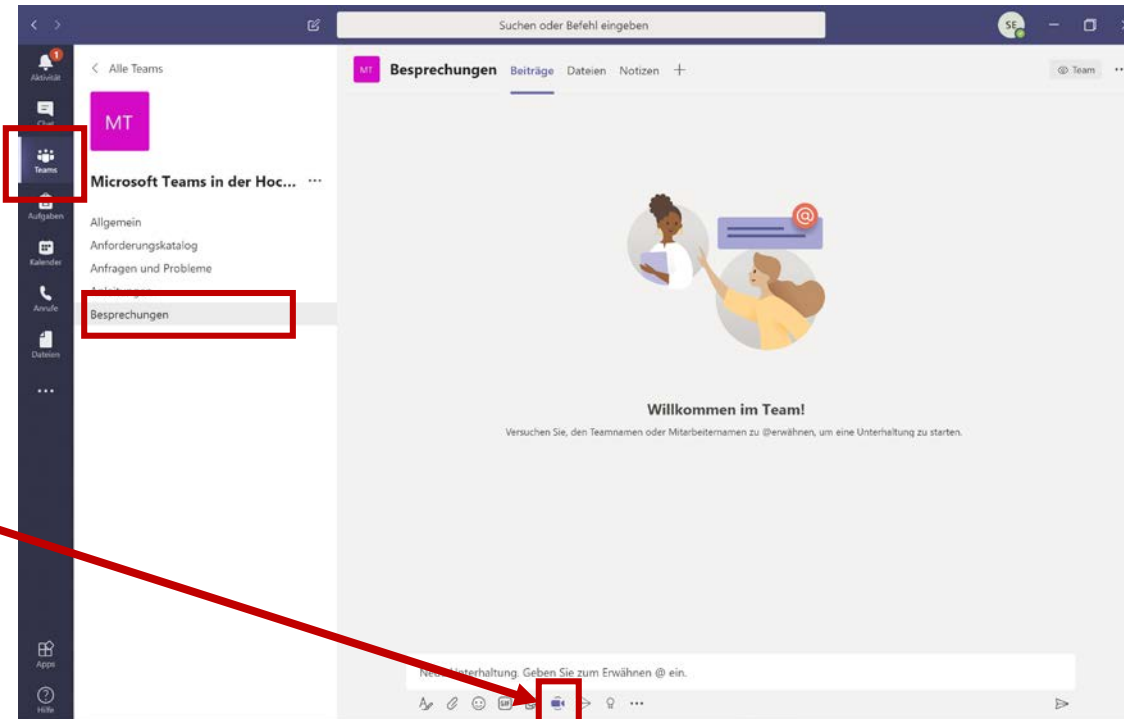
Suchen oder Befehl eingeben

SE

1
Aktivität

Chat

Teams

Aufgaben

Kalender

Anrufe

Dateien

...

Apps

Hilfe

< Alle Teams

MT

Microsoft Teams in der Hoc... ...

Allgemein
Anforderungskatalog
Anfragen und Probleme
Anleitungen
Besprechungen

MT Besprechungen Beiträge Dateien Notizen +

Team

Willkommen im Team!

Versuchen Sie, den Teamnamen oder Mitarbeiternamen zu @erwähnen, um eine Unterhaltung zu starten.

Neue Unterhaltung. Geben Sie zum Erwähnen @ ein.